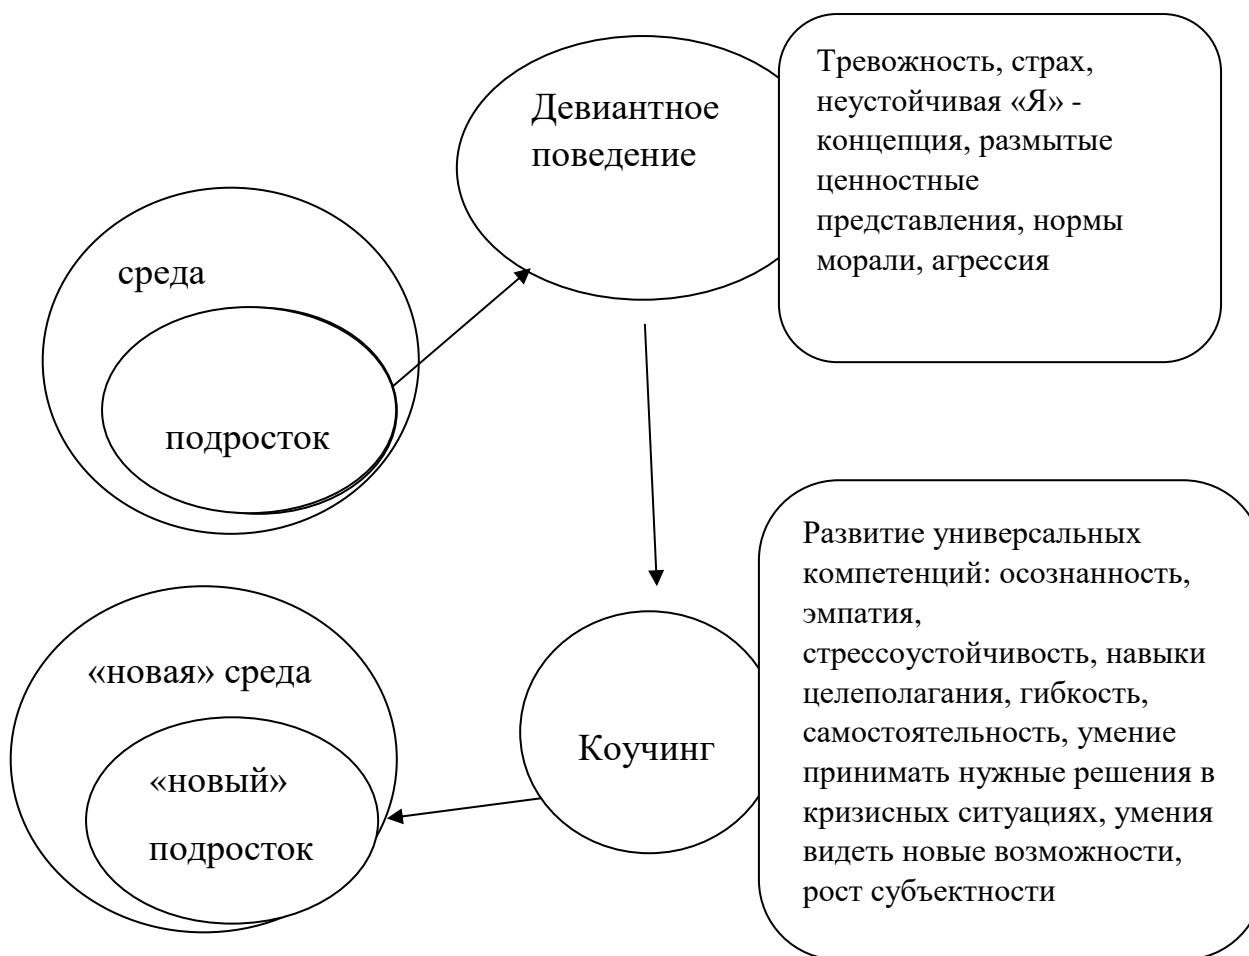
Девиантное поведение

Тревожность, страх, неустойчивая «Я» - концепция, размытые ценностные представления, нормы морали, агрессия

среда

подросток

Развитие универсальных компетенций: осознанность, эмпатия, стрессоустойчивость, навыки целеполагания, гибкость, самостоятельность, умение принимать нужные решения в кризисных ситуациях, умения видеть новые возможности, рост субъектности

«новая» среда

«новый» подросток

Коучинг